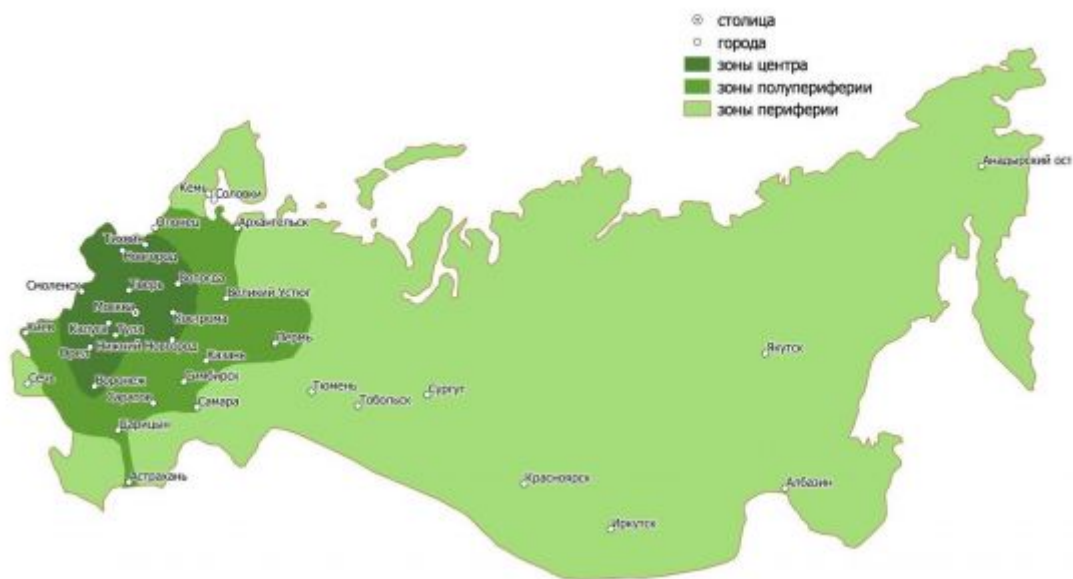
столица
города
зоны центра
зоны полупериферии
зоны периферии

Анадырский ост
Кемь
Соловки
Олонец
Архангельск
Тихвин
Новгород
Смоленск
Тверь
Вологда
Великий Устюг
Москва
Кострома
Киев
Калуга
Тула
Пермь
Орел
Нижний Новгород
Казань
Якутск
Севск
Воронеж
Симбирск
Тюмень
Тобольск
Сургут
Саратов
Самара
Царицын
Астрахань
Красноярск
Албазин
Иркутск